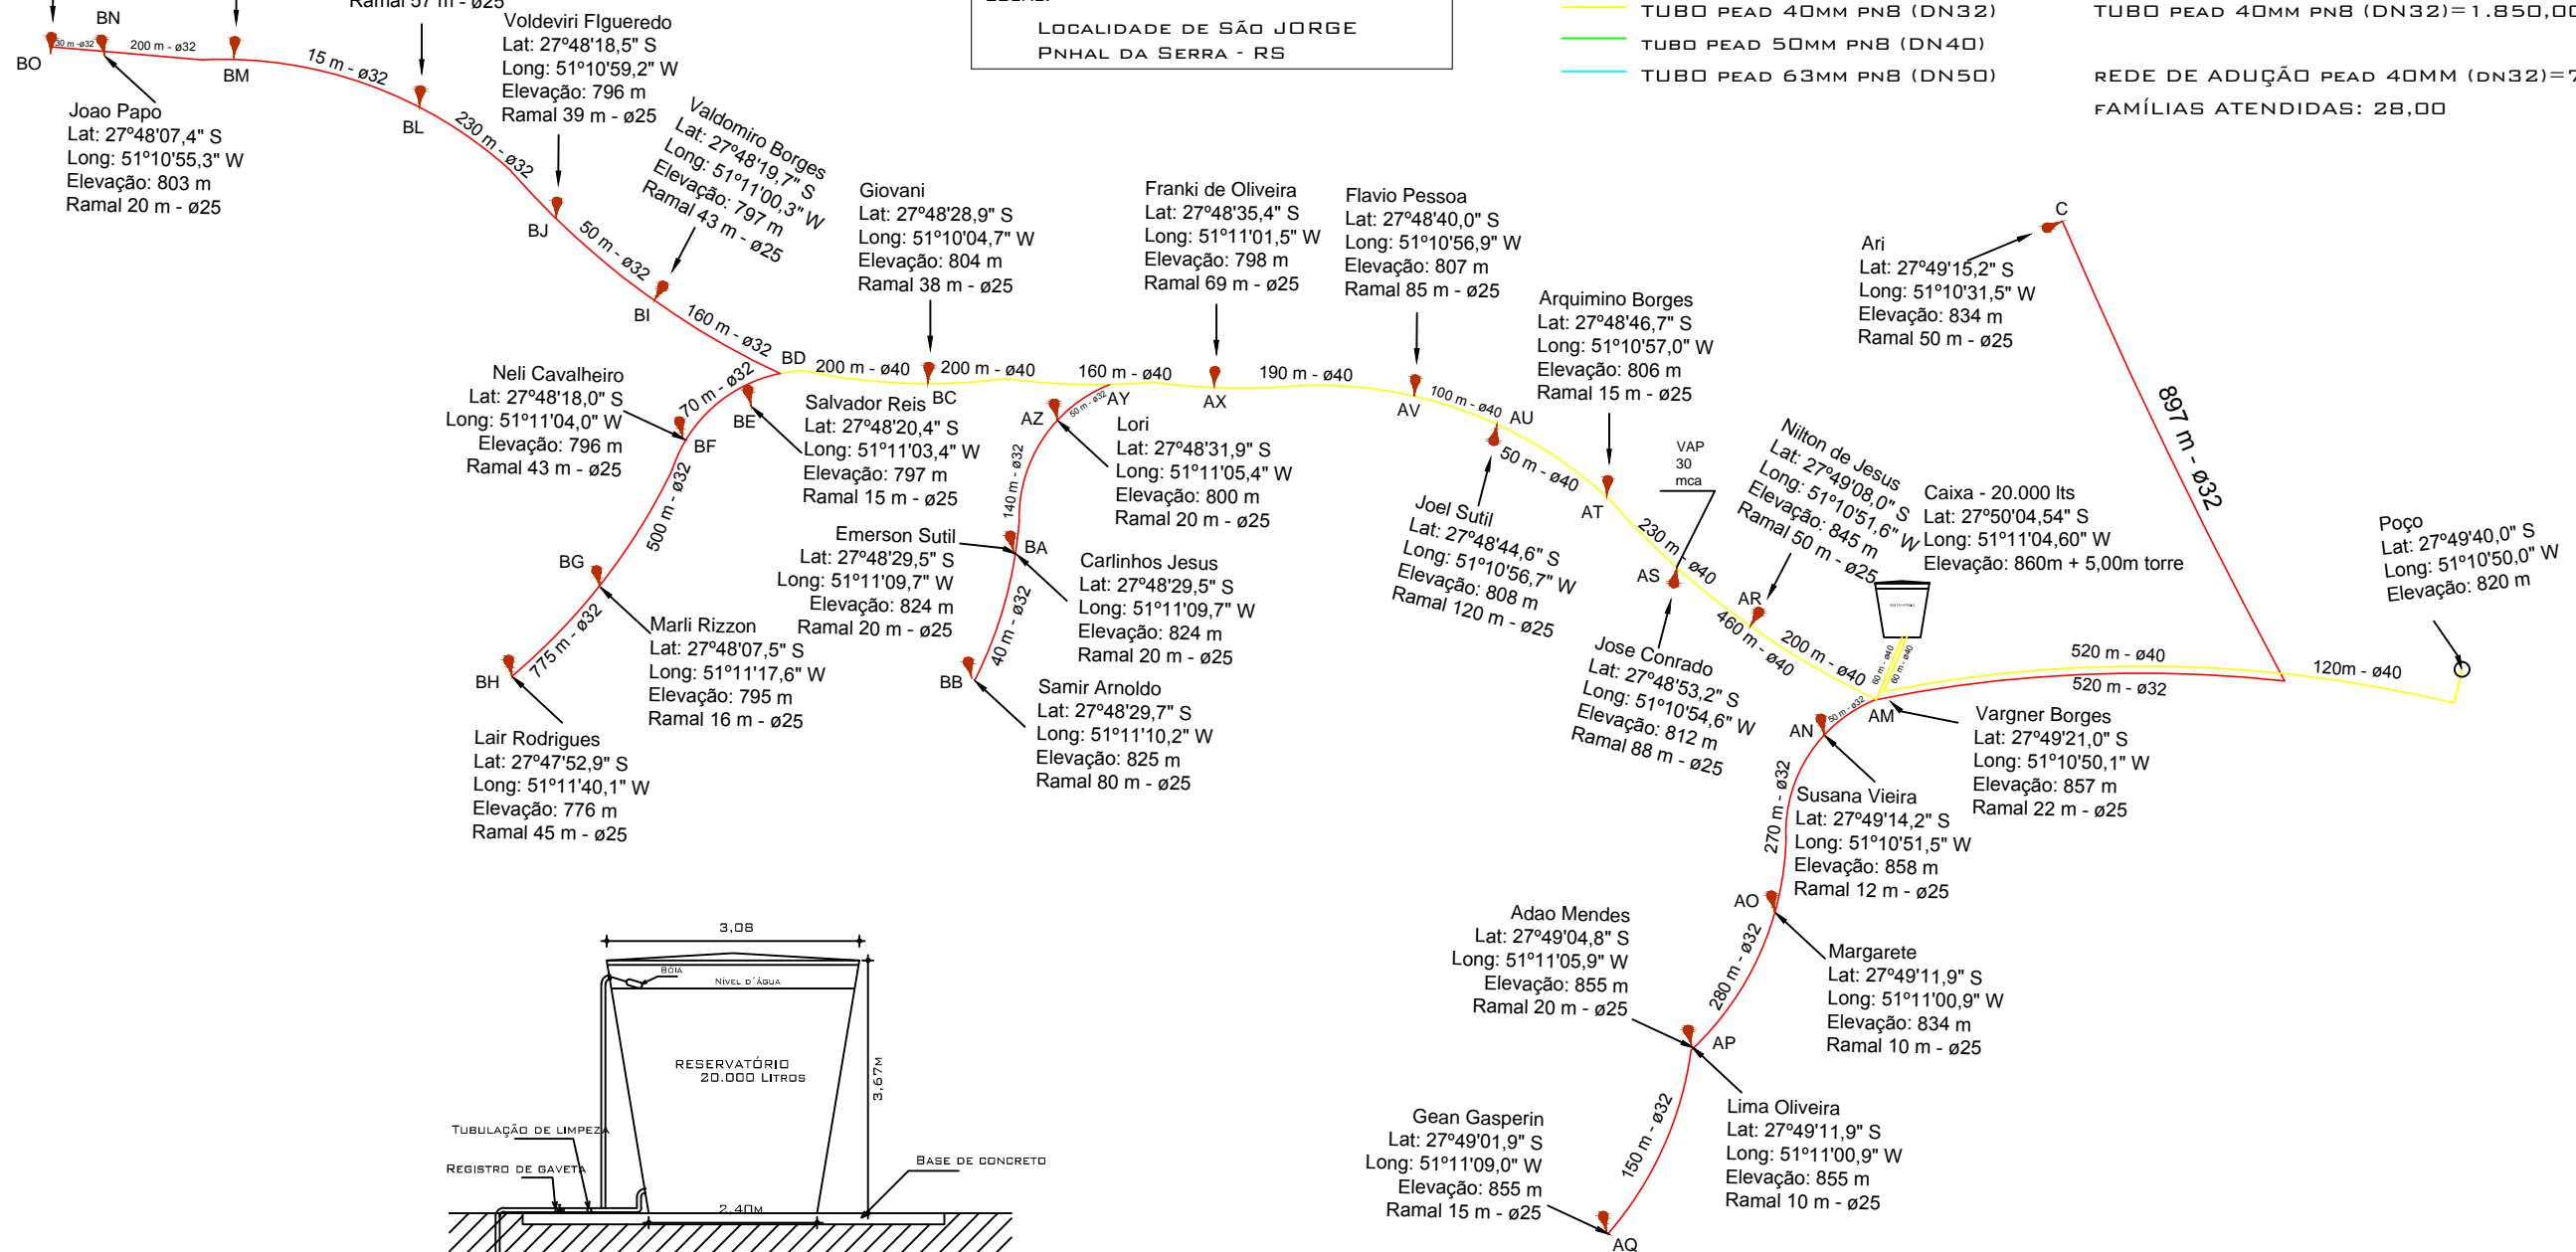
Ramal 57 m - ø25
Localidade de São Jorge
Pnhal da Serra - RS

TUBO PEAD 40MM PN8 (DN32)
TUBO PEAD 50MM PN8 (DN40)
TUBO PEAD 63MM PN8 (DN50)

TUBO PEAD 40MM PN8 (DN32)=1.850,0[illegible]
REDE DE ADUÇÃO PEAD 40MM (DN32)=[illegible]
FAMÍLIAS ATENDIDAS: 28,00

BN
BO
30 m - ø32
200 m - ø32
BM
15 m - ø32
BL
230 m - ø32
BJ
50 m - ø32
BI
160 m - ø32
BD

Joao Papo
Lat: 27°48'07,4" S
Long: 51°10'55,3" W
Elevação: 803 m
Ramal 20 m - ø25

Voldeviri FIgueredo
Lat: 27°48'18,5" S
Long: 51°10'59,2" W
Elevação: 796 m
Ramal 39 m - ø25

Valdomiro Borges
Lat: 27°48'19,7" S
Long: 51°11'00,3" W
Elevação: 797 m
Ramal 43 m - ø25

Giovani
Lat: 27°48'28,9" S
Long: 51°10'04,7" W
Elevação: 804 m
Ramal 38 m - ø25

Franki de Oliveira
Lat: 27°48'35,4" S
Long: 51°11'01,5" W
Elevação: 798 m
Ramal 69 m - ø25

Flavio Pessoa
Lat: 27°48'40,0" S
Long: 51°10'56,9" W
Elevação: 807 m
Ramal 85 m - ø25

Arquimino Borges
Lat: 27°48'46,7" S
Long: 51°10'57,0" W
Elevação: 806 m
Ramal 15 m - ø25

C
Ari
Lat: 27°49'15,2" S
Long: 51°10'31,5" W
Elevação: 834 m
Ramal 50 m - ø25

897 m - ø32

200 m - ø40
BC
200 m - ø40
160 m - ø40
AX
190 m - ø40
AV
100 m - ø40
AU
AY
AZ
50 m - ø32

Neli Cavalheiro
Lat: 27°48'18,0" S
Long: 51°11'04,0" W
Elevação: 796 m
Ramal 43 m - ø25

70 m - ø32
BE
BF

Salvador Reis
Lat: 27°48'20,4" S
Long: 51°11'03,4" W
Elevação: 797 m
Ramal 15 m - ø25

Lori
Lat: 27°48'31,9" S
Long: 51°11'05,4" W
Elevação: 800 m
Ramal 20 m - ø25

140 m - ø32
500 m - ø32
BG

Emerson Sutil
Lat: 27°48'29,5" S
Long: 51°11'09,7" W
Elevação: 824 m
Ramal 20 m - ø25

BA

Carlinhos Jesus
Lat: 27°48'29,5" S
Long: 51°11'09,7" W
Elevação: 824 m
Ramal 20 m - ø25

50 m - ø40
AT

Joel Sutil
Lat: 27°48'44,6" S
Long: 51°10'56,7" W
Elevação: 808 m
Ramal 120 m - ø25

VAP
30
mca

Nilton de Jesus
Lat: 27°49'08,0" S
Long: 51°10'51,6" W
Elevação: 845 m
Ramal 50 m - ø25

Caixa - 20.000 lts
Lat: 27°50'04,54" S
Long: 51°11'04,60" W
Elevação: 860m + 5,00m torre

Poço
Lat: 27°49'40,0" S
Long: 51°10'50,0" W
Elevação: 820 m

230 m - ø40
AS
AR
460 m - ø40
200 m - ø40
520 m - ø40
520 m - ø32
120m - ø40
60 m - ø40
60 m - ø40
50 m - ø32
AM
AN

775 m - ø32
BH

Marli Rizzon
Lat: 27°48'07,5" S
Long: 51°11'17,6" W
Elevação: 795 m
Ramal 16 m - ø25

40 m - ø32
BB

Samir Arnoldo
Lat: 27°48'29,7" S
Long: 51°11'10,2" W
Elevação: 825 m
Ramal 80 m - ø25

Jose Conrado
Lat: 27°48'53,2" S
Long: 51°10'54,6" W
Elevação: 812 m
Ramal 88 m - ø25

Vargner Borges
Lat: 27°49'21,0" S
Long: 51°10'50,1" W
Elevação: 857 m
Ramal 22 m - ø25

Lair Rodrigues
Lat: 27°47'52,9" S
Long: 51°11'40,1" W
Elevação: 776 m
Ramal 45 m - ø25

Susana Vieira
Lat: 27°49'14,2" S
Long: 51°10'51,5" W
Elevação: 858 m
Ramal 12 m - ø25

270 m - ø32
AO

3,08
Bóia
Nível d'Água
RESERVATÓRIO
20.000 Litros
3,67m
Tubulação de limpeza
Registro de gaveta
Base de concreto
2,40m

Adao Mendes
Lat: 27°49'04,8" S
Long: 51°11'05,9" W
Elevação: 855 m
Ramal 20 m - ø25

280 m - ø32
AP

Margarete
Lat: 27°49'11,9" S
Long: 51°11'00,9" W
Elevação: 834 m
Ramal 10 m - ø25

Gean Gasperin
Lat: 27°49'01,9" S
Long: 51°11'09,0" W
Elevação: 855 m
Ramal 15 m - ø25

150 m - ø32
AQ

Lima Oliveira
Lat: 27°49'11,9" S
Long: 51°11'00,9" W
Elevação: 855 m
Ramal 10 m - ø25